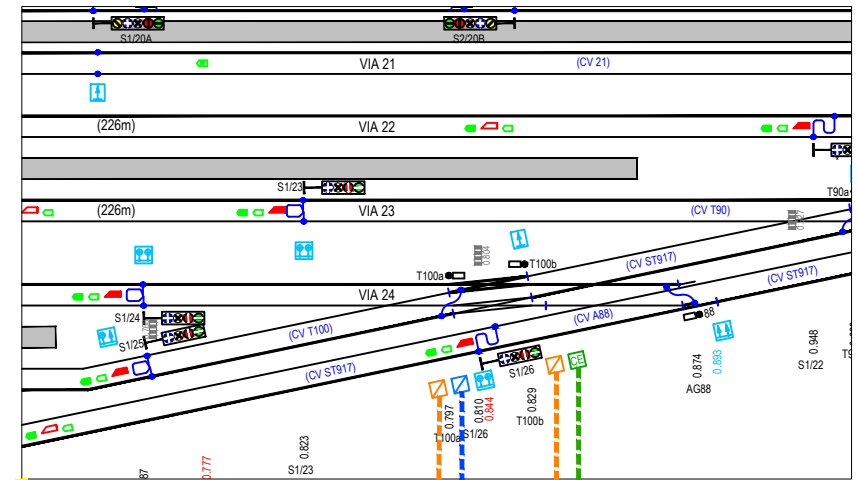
S1/20A
S2/20B
VIA 21
(CV 21)
(226m)
VIA 22
S1/23
T90a
(226m)
VIA 23
(CV T90)
T100a
T100b
(CV ST917)
(CV ST917)
VIA 24
S1/24
S1/25
(CV T100)
(CV A88)
88
(CV ST917)
S1/26
CE
0.874
0.893
AG88
0.948
S1/22
T100a
0.797
0.810
0.844
S1/26
0.829
T100b
0.823
S1/23
87
0.777